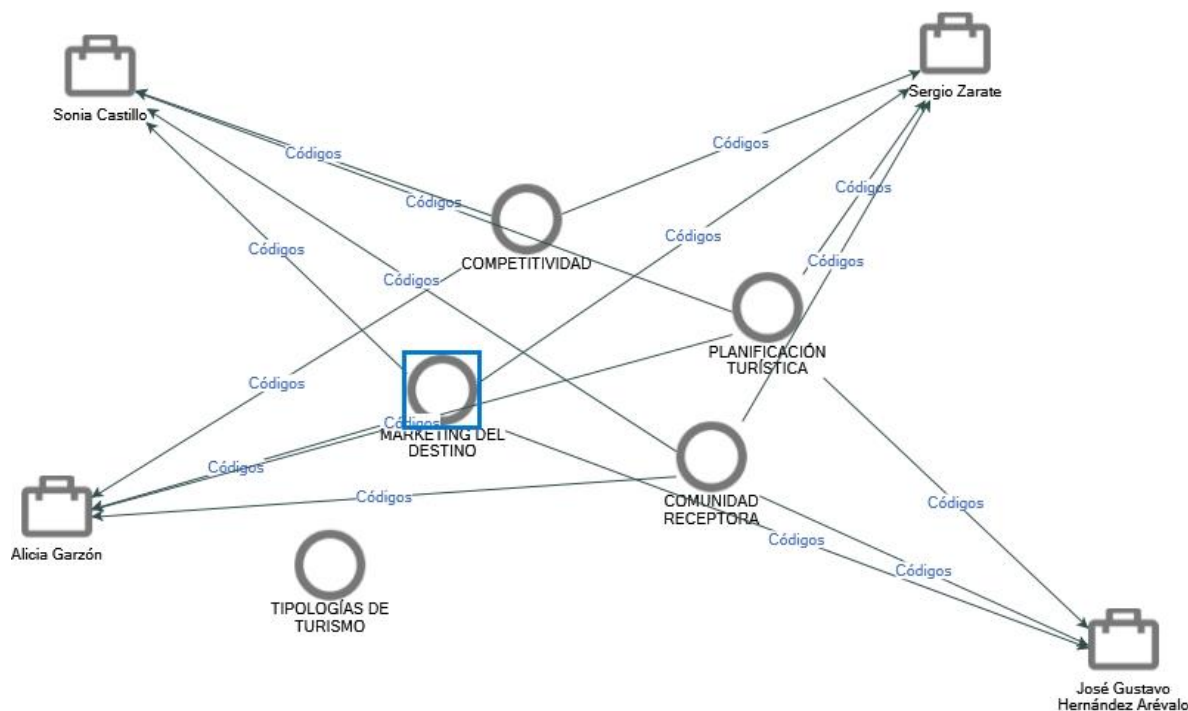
Sonia Castillo

Sergio Zarate

Códigos

Códigos

Códigos

Códigos

Códigos

Códigos

Códigos

COMPETITIVIDAD

PLANIFICACIÓN TURÍSTICA

Códigos

Códigos

MARKETING DEL DESTINO

Códigos

Códigos

COMUNIDAD RECEPTORA

Códigos

Alicia Garzón

Códigos

Códigos

TIPOLOGÍAS DE TURISMO

José Gustavo Hernández Arévalo